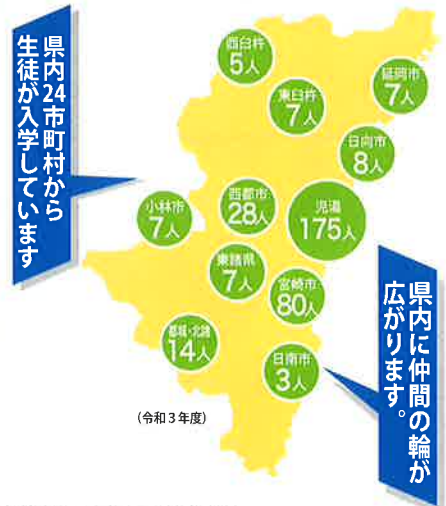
県内24市町村から生徒が入学しています

西臼杵
5人

延岡市
7人

東臼杵
7人

日向市
8人

小林市
7人

西都市
28人

児湯
175人

東諸県
7人

宮崎市
80人

都城・北諸
14人

日南市
3人

(令和3年度)

県内に仲間の輪が広がります。